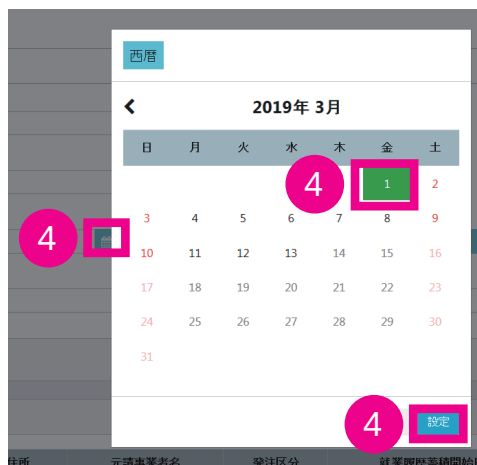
西暦

‹ 2019年 3月

| 日 | 月 | 火 | 水 | 木 | 金 | 土 |
|---|---|---|---|---|---|---|
| | | | | | 1 | 2 |
| 3 | 4 | 5 | 6 | 7 | 8 | 9 |
| 10 | 11 | 12 | 13 | 14 | 15 | 16 |
| 17 | 18 | 19 | 20 | 21 | 22 | 23 |
| 24 | 25 | 26 | 27 | 28 | 29 | 30 |
| 31 | | | | | | |

4

4

4

設定

住所 元請事業者名 発注区分 就業履歴蓄積開始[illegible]